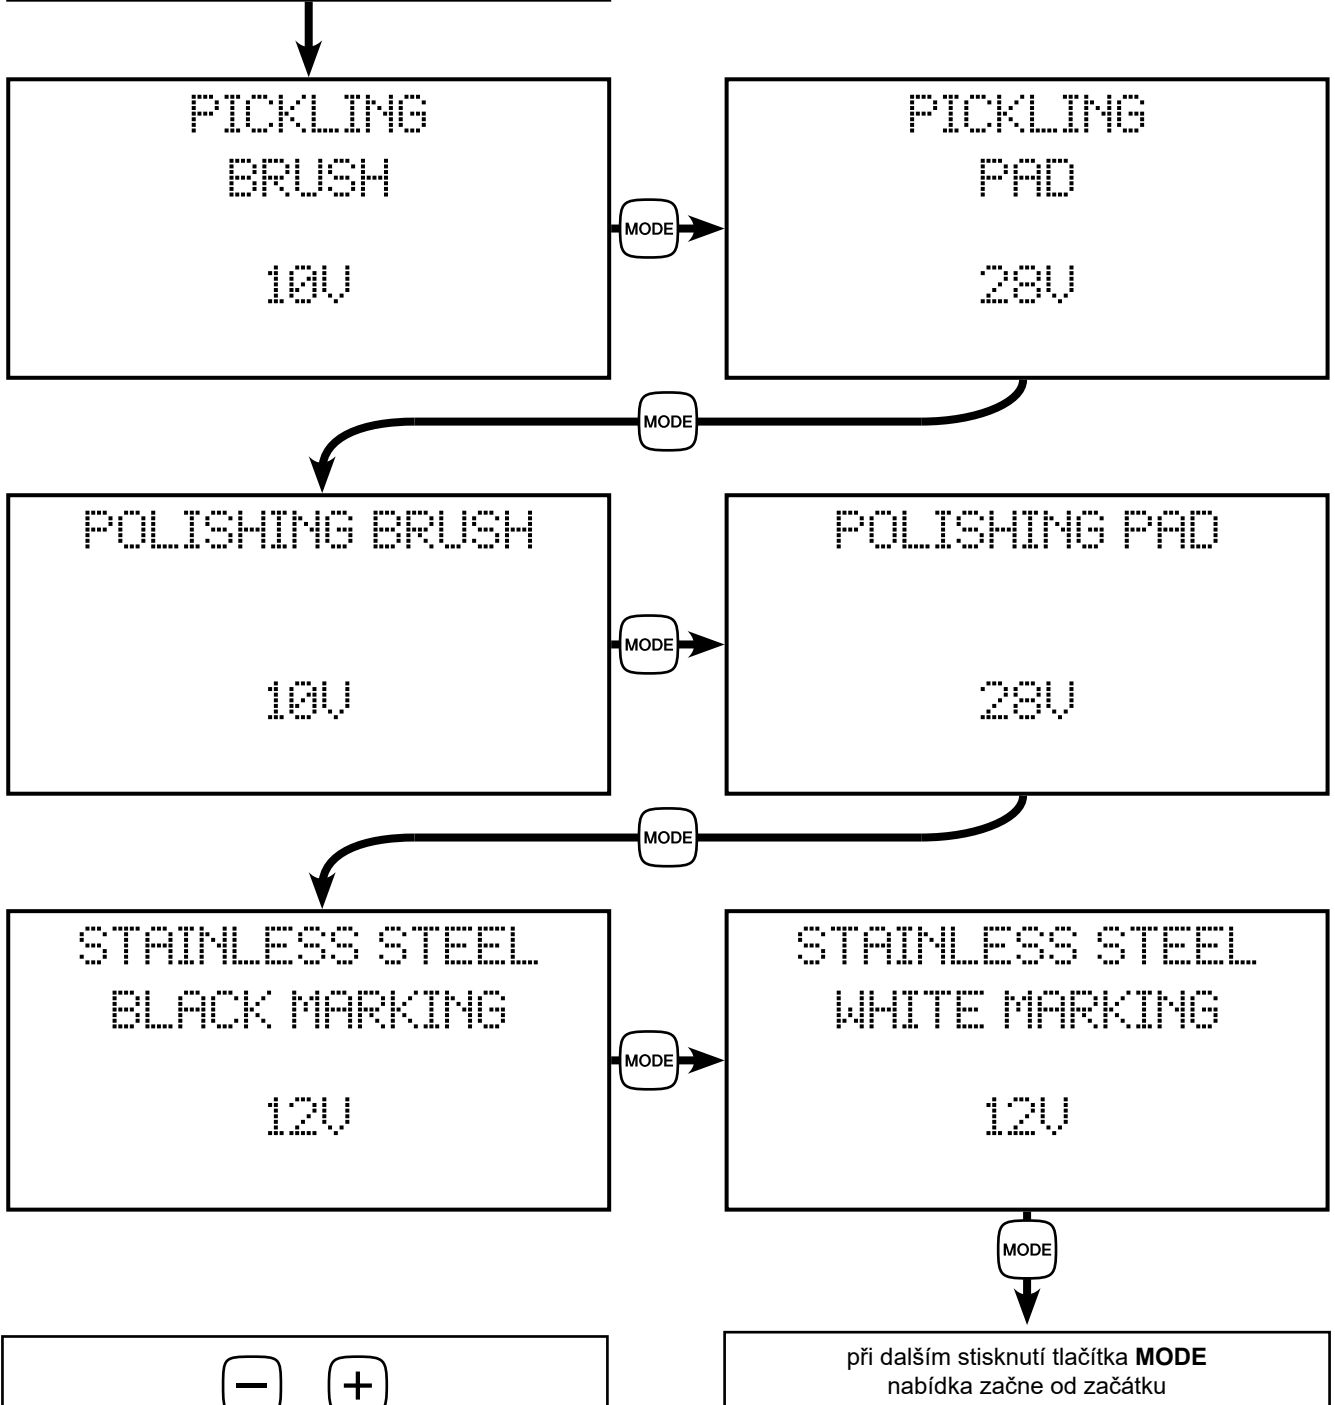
PICKLING
BRUSH

10V

MODE

PICKLING
PAD

28V

MODE

POLISHING BRUSH

10V

MODE

POLISHING PAD

28V

MODE

STAINLESS STEEL
BLACK MARKING

12V

MODE

STAINLESS STEEL
WHITE MARKING

12V

MODE

−  +

při dalším stisknutí tlačítka **MODE** nabídka začne od začátku